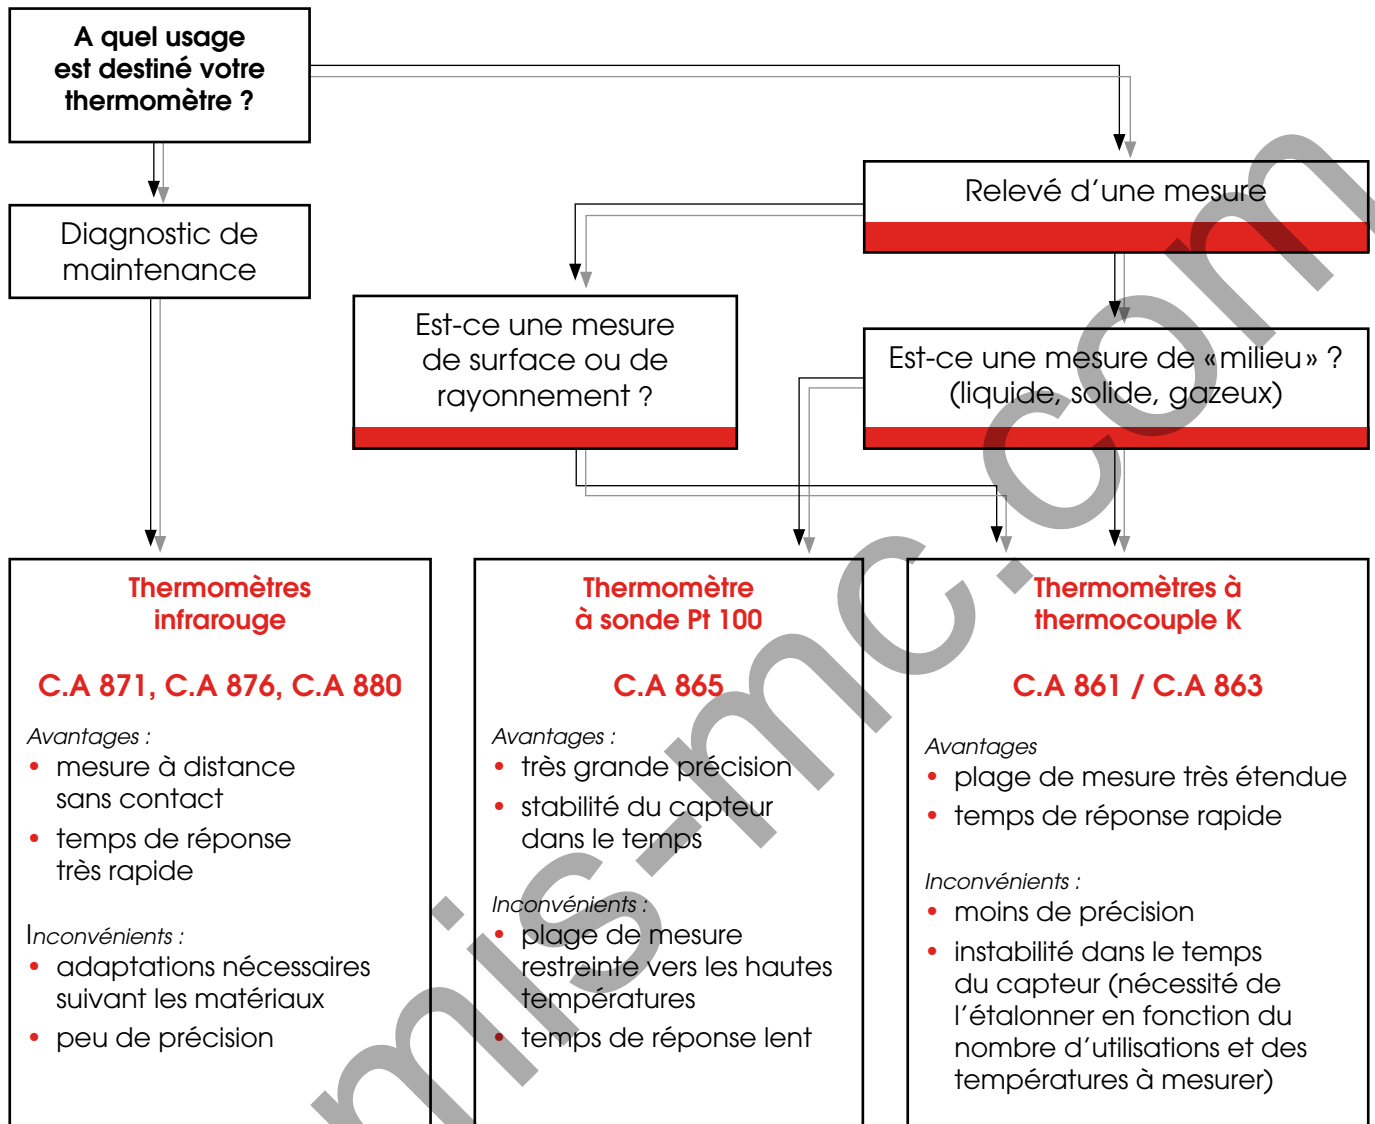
A quel usage est destiné votre thermomètre ?

Diagnostic de maintenance

Relevé d’une mesure

Est-ce une mesure de surface ou de rayonnement ?

Est-ce une mesure de «milieu» ? (liquide, solide, gazeux)

Thermomètres infrarouge

C.A 871, C.A 876, C.A 880

Avantages :
• mesure à distance sans contact
• temps de réponse très rapide

Inconvénients :
• adaptations nécessaires suivant les matériaux
• peu de précision

Thermomètre à sonde Pt 100

C.A 865

Avantages :
• très grande précision
• stabilité du capteur dans le temps

Inconvénients :
• plage de mesure restreinte vers les hautes températures
• temps de réponse lent

Thermomètres à thermocouple K

C.A 861 / C.A 863

Avantages
• plage de mesure très étendue
• temps de réponse rapide

Inconvénients :
• moins de précision
• instabilité dans le temps du capteur (nécessité de l’étalonner en fonction du nombre d’utilisations et des températures à mesurer)

mis-mc.com